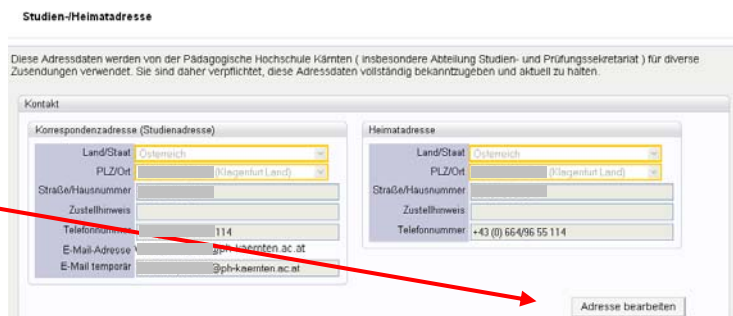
Studien-/Heimatadresse

Diese Adressdaten werden von der Pädagogische Hochschule Kärnten ( insbesondere Abteilung Studien- und Prüfungssekretariat ) für diverse Zusendungen verwendet. Sie sind daher verpflichtet, diese Adressdaten vollständig bekanntzugeben und aktuell zu halten.

Kontakt

Korrespondenzadresse (Studienadresse)

| | |
|---|---|
| Land/Staat | Österreich |
| PLZ/Ort | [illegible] (Klagenfurt Land) |
| Straße/Hausnummer | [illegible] |
| Zustellhinweis | |
| Telefonnummer | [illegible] 114 |
| E-Mail-Adresse | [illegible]@ph-kaernten.ac.at |
| E-Mail temporär | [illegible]@ph-kaernten.ac.at |

Heimatadresse

| | |
|---|---|
| Land/Staat | Österreich |
| PLZ/Ort | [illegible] (Klagenfurt Land) |
| Straße/Hausnummer | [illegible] |
| Zustellhinweis | |
| Telefonnummer | +43 (0) 664/96 55 114 |

Adresse bearbeiten